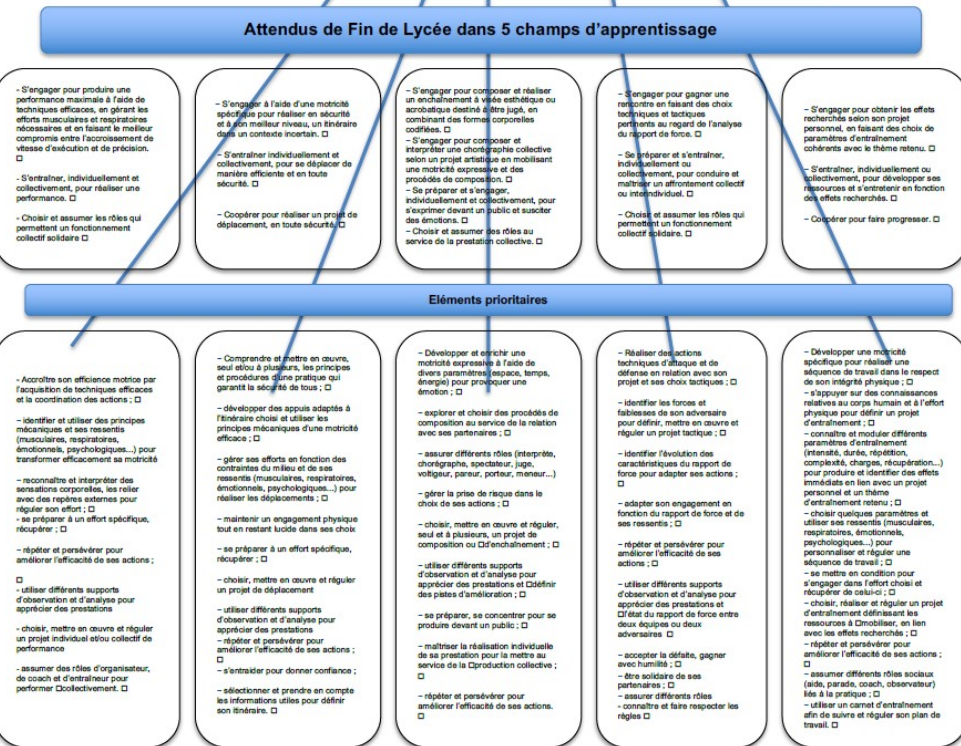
Attendus de Fin de Lycée dans 5 champs d'apprentissage

- S'engager pour produire une performance maximale à l'aide de techniques efficaces, en gérant les efforts musculaires et respiratoires nécessaires et en faisant le meilleur compromis entre l'accroissement de vitesse d'exécution et de précision. □

- S'entraîner, individuellement et collectivement, pour réaliser une performance. □

- Choisir et assumer les rôles qui permettent un fonctionnement collectif solidaire □

– S'engager à l'aide d'une motricité spécifique pour réaliser en sécurité et à son meilleur niveau, un itinéraire dans un contexte incertain. □

– S'entraîner individuellement et collectivement, pour se déplacer de manière efficiente et en toute sécurité. □

– Coopérer pour réaliser un projet de déplacement, en toute sécurité. □

– S'engager pour composer et réaliser un enchaînement à visée esthétique ou acrobatique destiné à être jugé, en combinant des formes corporelles codifiées. □
– S'engager pour composer et interpréter une chorégraphie collective selon un projet artistique en mobilisant une motricité expressive et des procédés de composition. □
– Se préparer et s'engager, individuellement et collectivement, pour s'exprimer devant un public et susciter des émotions. □
– Choisir et assumer des rôles au service de la prestation collective. □

– S'engager pour gagner une rencontre en faisant des choix techniques et tactiques pertinents au regard de l'analyse du rapport de force. □

– Se préparer et s'entraîner, individuellement ou collectivement, pour conduire et maîtriser un affrontement collectif ou interindividuel. □

– Choisir et assumer les rôles qui permettent un fonctionnement collectif solidaire. □

– S'engager pour obtenir les effets recherchés selon son projet personnel, en faisant des choix de paramètres d'entraînement cohérents avec le thème retenu. □

– S'entraîner, individuellement ou collectivement, pour développer ses ressources et s'entretenir en fonction des effets recherchés. □

– Coopérer pour faire progresser. □

Eléments prioritaires

- Accroître son efficience motrice par l'acquisition de techniques efficaces et la coordination des actions ; □

- identifier et utiliser des principes mécaniques et ses ressentis (musculaires, respiratoires, émotionnels, psychologiques...) pour transformer efficacement sa motricité

- reconnaître et interpréter des sensations corporelles, les relier avec des repères externes pour réguler son effort ; □
- se préparer à un effort spécifique, récupérer ; □

- répéter et persévérer pour améliorer l'efficacité de ses actions ;
□
- utiliser différents supports d'observation et d'analyse pour apprécier des prestations

- choisir, mettre en œuvre et réguler un projet individuel et/ou collectif de performance

- assumer des rôles d'organisateur, de coach et d'entraîneur pour performer □collectivement. □

– Comprendre et mettre en œuvre, seul et/ou à plusieurs, les principes et procédures d'une pratique qui garantit la sécurité de tous ; □

– développer des appuis adaptés à l'itinéraire choisi et utiliser les principes mécaniques d'une motricité efficace ; □

– gérer ses efforts en fonction des contraintes du milieu et de ses ressentis (musculaires, respiratoires, émotionnels, psychologiques....) pour réaliser les déplacements ; □

– maintenir un engagement physique tout en restant lucide dans ses choix

– se préparer à un effort spécifique, récupérer ; □

– choisir, mettre en œuvre et réguler un projet de déplacement

– utiliser différents supports d'observation et d'analyse pour apprécier des prestations
– répéter et persévérer pour améliorer l'efficacité de ses actions ;
□
– s'entraider pour donner confiance ;

– sélectionner et prendre en compte les informations utiles pour définir son itinéraire. □

– Développer et enrichir une motricité expressive à l'aide de divers paramètres (espace, temps, énergie) pour provoquer une émotion ; □

– explorer et choisir des procédés de composition au service de la relation avec ses partenaires ; □

– assurer différents rôles (interprète, chorégraphe, spectateur, juge, voltigeur, pareur, porteur, meneur...)

– gérer la prise de risque dans le choix de ses actions ; □

– choisir, mettre en œuvre et réguler, seul et à plusieurs, un projet de composition ou □d'enchaînement ; □

– utiliser différents supports d'observation et d'analyse pour apprécier des prestations et □définir des pistes d'amélioration ; □

– se préparer, se concentrer pour se produire devant un public ; □

– maîtriser la réalisation individuelle de sa prestation pour la mettre au service de la □production collective ;
□

– répéter et persévérer pour améliorer l'efficacité de ses actions.
□

– Réaliser des actions techniques d'attaque et de défense en relation avec son projet et ses choix tactiques ; □

– identifier les forces et faiblesses de son adversaire pour définir, mettre en œuvre et réguler un projet tactique ; □

– identifier l'évolution des caractéristiques du rapport de force pour adapter ses actions ;
□

– adapter son engagement en fonction du rapport de force et de ses ressentis ; □

– répéter et persévérer pour améliorer l'efficacité de ses actions ; □

– utiliser différents supports d'observation et d'analyse pour apprécier les prestations et l'état du rapport de force entre deux équipes ou deux adversaires □

– accepter la défaite, gagner avec humilité ; □
– être solidaire de ses partenaires ; □
– assurer différents rôles
– connaître et faire respecter les règles □

– Développer une motricité spécifique pour réaliser une séquence de travail dans le respect de son intégrité physique ; □
– s'appuyer sur des connaissances relatives au corps humain et à l'effort physique pour définir un projet d'entraînement ; □
– connaître et moduler différents paramètres d'entraînement (intensité, durée, répétition, complexité, charges, récupération...) pour produire et identifier des effets immédiats en lien avec un projet personnel et un thème d'entraînement retenu ; □
– choisir quelques paramètres et utiliser ses ressentis (musculaires, respiratoires, émotionnels, psychologiques...) pour personnaliser et réguler une séquence de travail ; □
– se mettre en condition pour s'engager dans l'effort choisi et récupérer de celui-ci ; □
– choisir, réaliser et réguler un projet d'entraînement définissant les ressources à □mobiliser, en lien avec les effets recherchés ; □
– répéter et persévérer pour améliorer l'efficacité de ses actions ; □
– assumer différents rôles sociaux (aide, parade, coach, observateur) liés à la pratique ; □
– utiliser un carnet d'entraînement afin de suivre et réguler son plan de travail. □